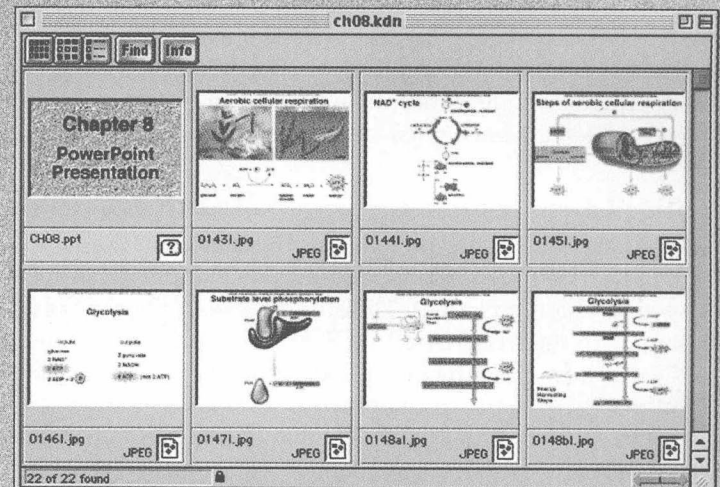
ch08.kdn

Find Info

Chapter 8 PowerPoint Presentation

CH08.ppt

Aerobic cellular respiration

0143l.jpg JPEG

NAD⁺ cycle

0144l.jpg JPEG

Steps of aerobic cellular respiration

0145l.jpg JPEG

Glycolysis

0146l.jpg JPEG

Substrate level phosphorylation

0147l.jpg JPEG

Glycolysis

0148al.jpg JPEG

Glycolysis

0148bl.jpg JPEG

22 of 22 found